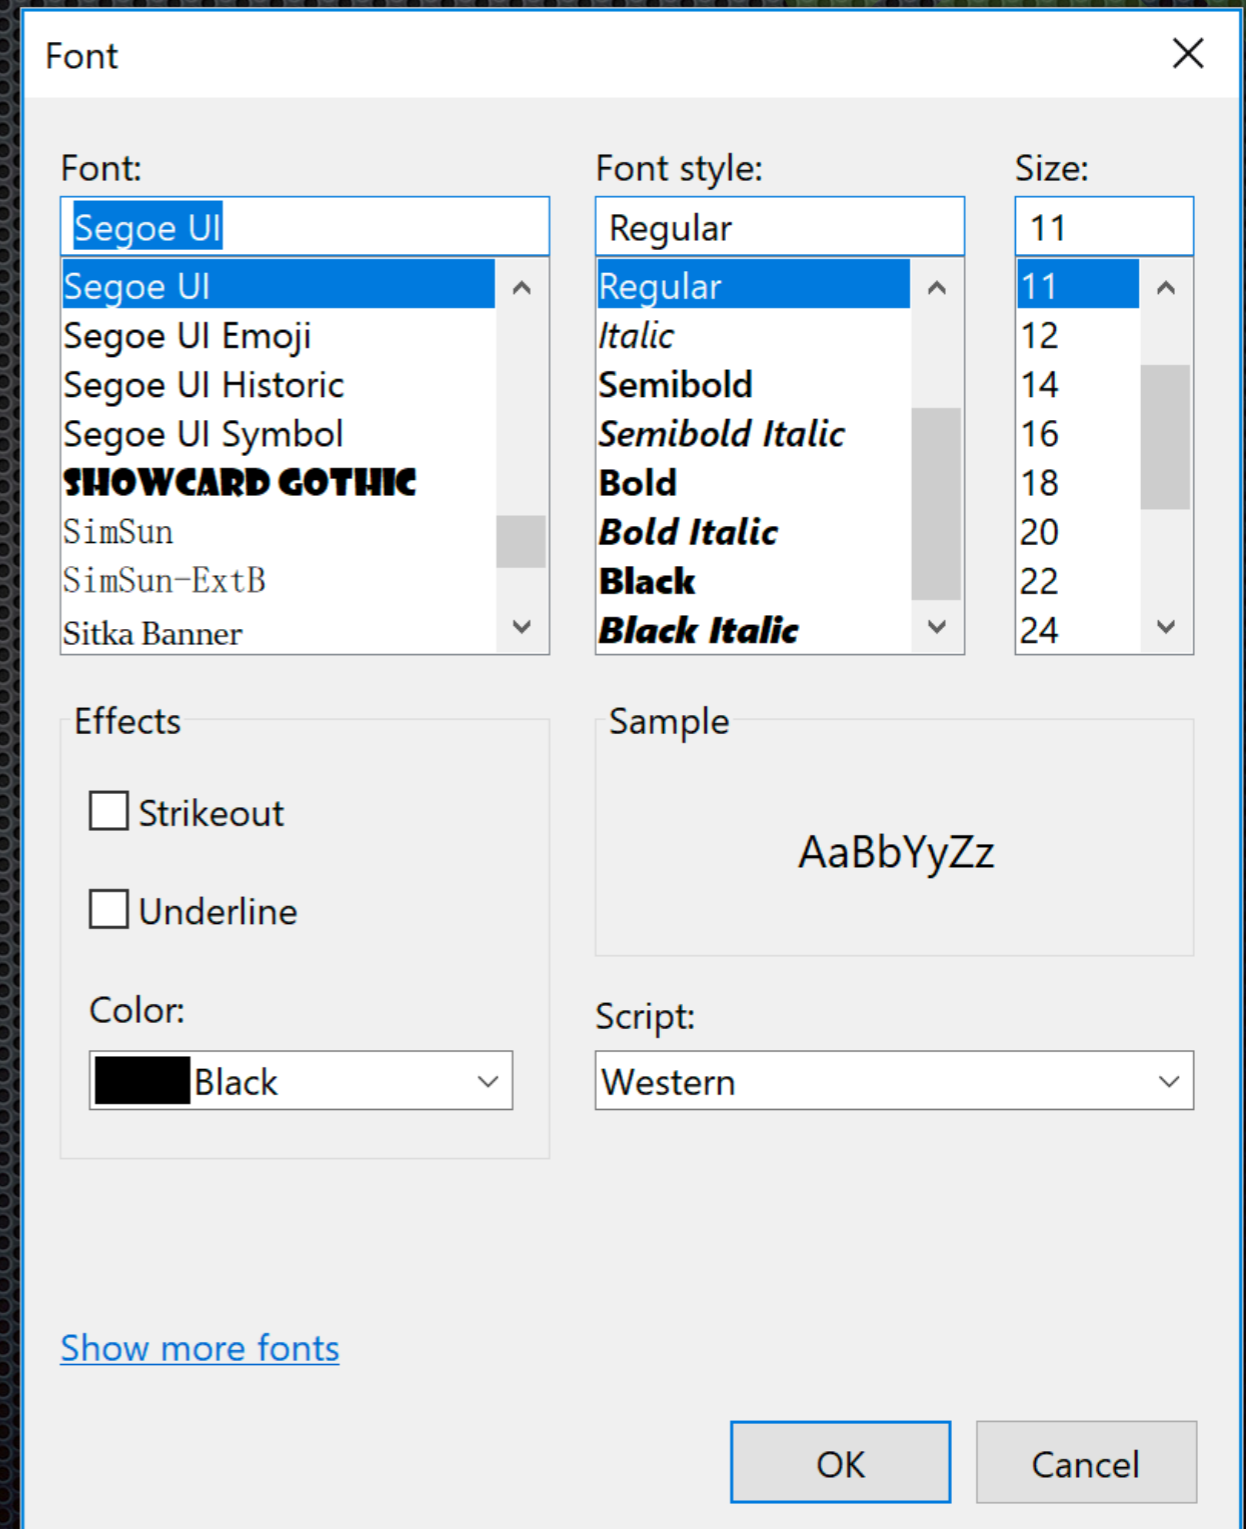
Font

Font:
Segoe UI
Segoe UI
Segoe UI Emoji
Segoe UI Historic
Segoe UI Symbol
SHOWCARD GOTHIC
SimSun
SimSun-ExtB
Sitka Banner

Font style:
Regular
Regular
Italic
Semibold
Semibold Italic
Bold
Bold Italic
Black
Black Italic

Size:
11
11
12
14
16
18
20
22
24

Effects
Strikeout
Underline
Color:
Black

Sample
AaBbYyZz

Script:
Western

Show more fonts

OK
Cancel